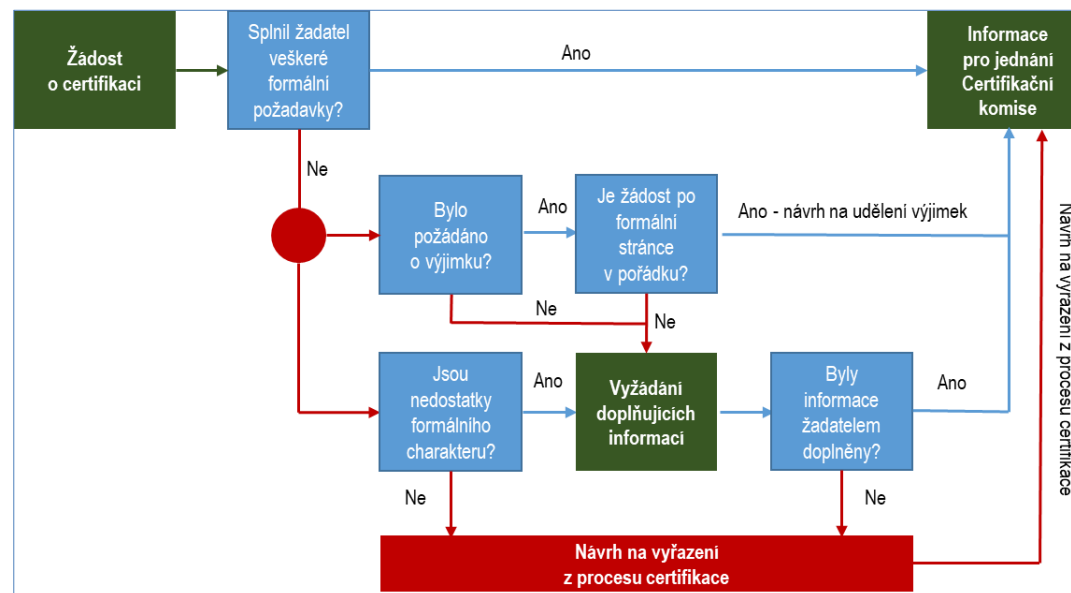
Žádost o certifikaci

Splnil žadatel veškeré formální požadavky?

Ano

Informace pro jednání Certifikační komise

Ne

Bylo požádáno o výjimku?

Ano

Je žádost po formální stránce v pořádku?

Ano - návrh na udělení výjimek

Návrh na vyřazení z procesu certifikace

Ne

Ne

Jsou nedostatky formálního charakteru?

Ano

Vyžádání doplňujících informací

Byly informace žadatelem doplněny?

Ano

Ne

Ne

Návrh na vyřazení z procesu certifikace